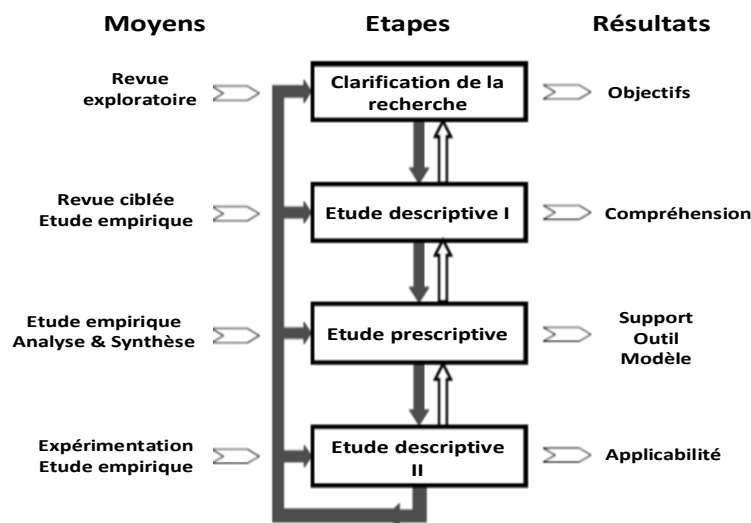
Moyens

Etapes

Résultats

Revue exploratoire

Clarification de la recherche

Objectifs

Revue ciblée
Etude empirique

Etude descriptive I

Compréhension

Etude empirique
Analyse & Synthèse

Etude prescriptive

Support
Outil
Modèle

Expérimentation
Etude empirique

Etude descriptive II

Applicabilité